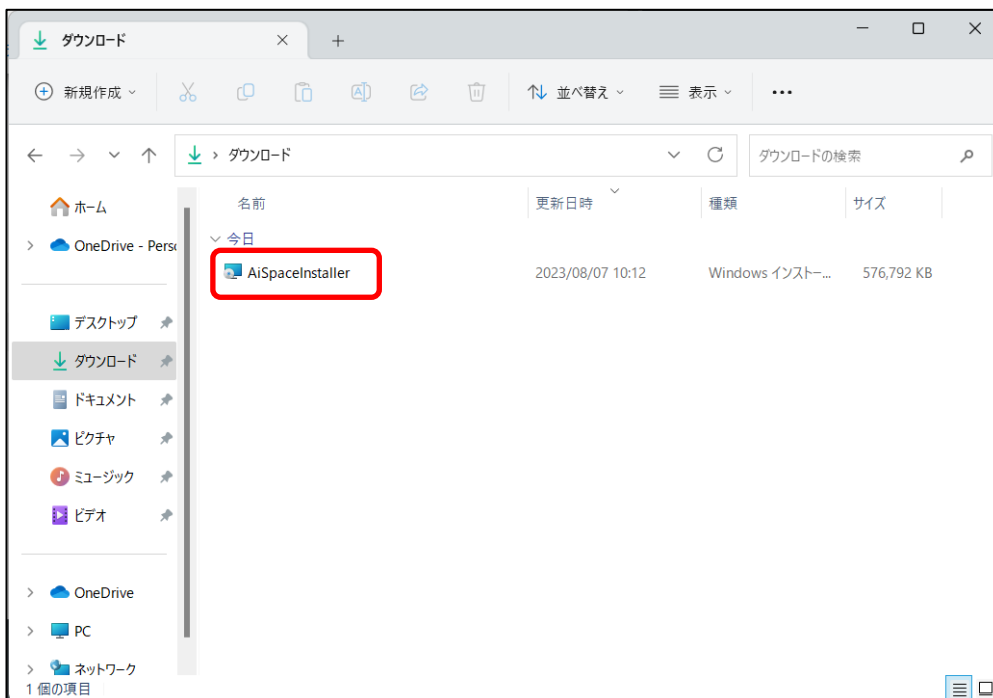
ダウンロード

新規作成

並べ替え

表示

...

ダウンロード

ダウンロードの検索

ホーム

OneDrive - Perso

デスクトップ

ダウンロード

ドキュメント

ピクチャ

ミュージック

ビデオ

OneDrive

PC

ネットワーク

| 名前 | 更新日時 | 種類 | サイズ |
|---|---|---|---|
| 今日 | | | |
| AiSpaceInstaller | 2023/08/07 10:12 | Windows インストー... | 576,792 KB |

1 個の項目